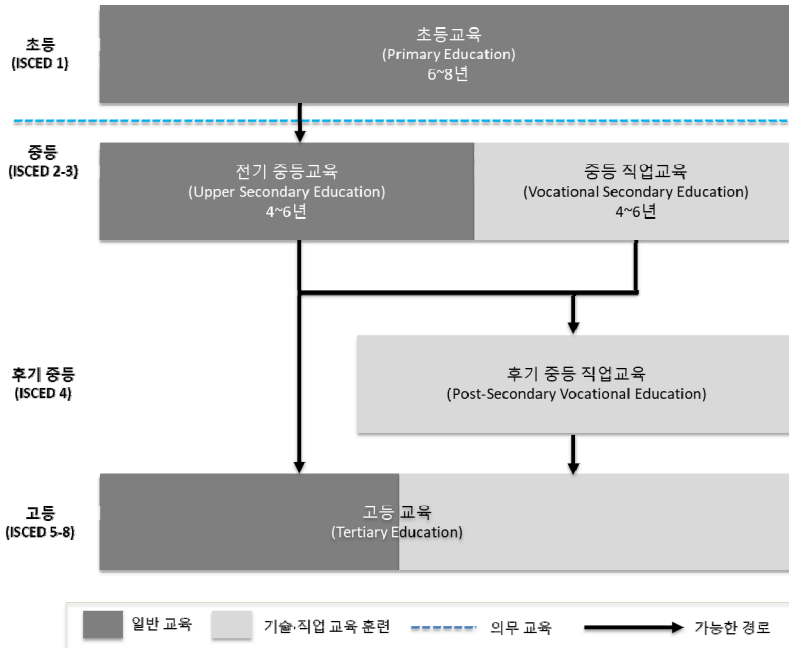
초등
(ISCED 1)

초등교육
(Primary Education)
6~8년

중등
(ISCED 2-3)

전기 중등교육
(Upper Secondary Education)
4~6년

중등 직업교육
(Vocational Secondary Education)
4~6년

후기 중등
(ISCED 4)

후기 중등 직업교육
(Post-Secondary Vocational Education)

고등
(ISCED 5-8)

고등 교육
(Tertiary Education)

일반 교육
기술·직업 교육 훈련
의무 교육
가능한 경로